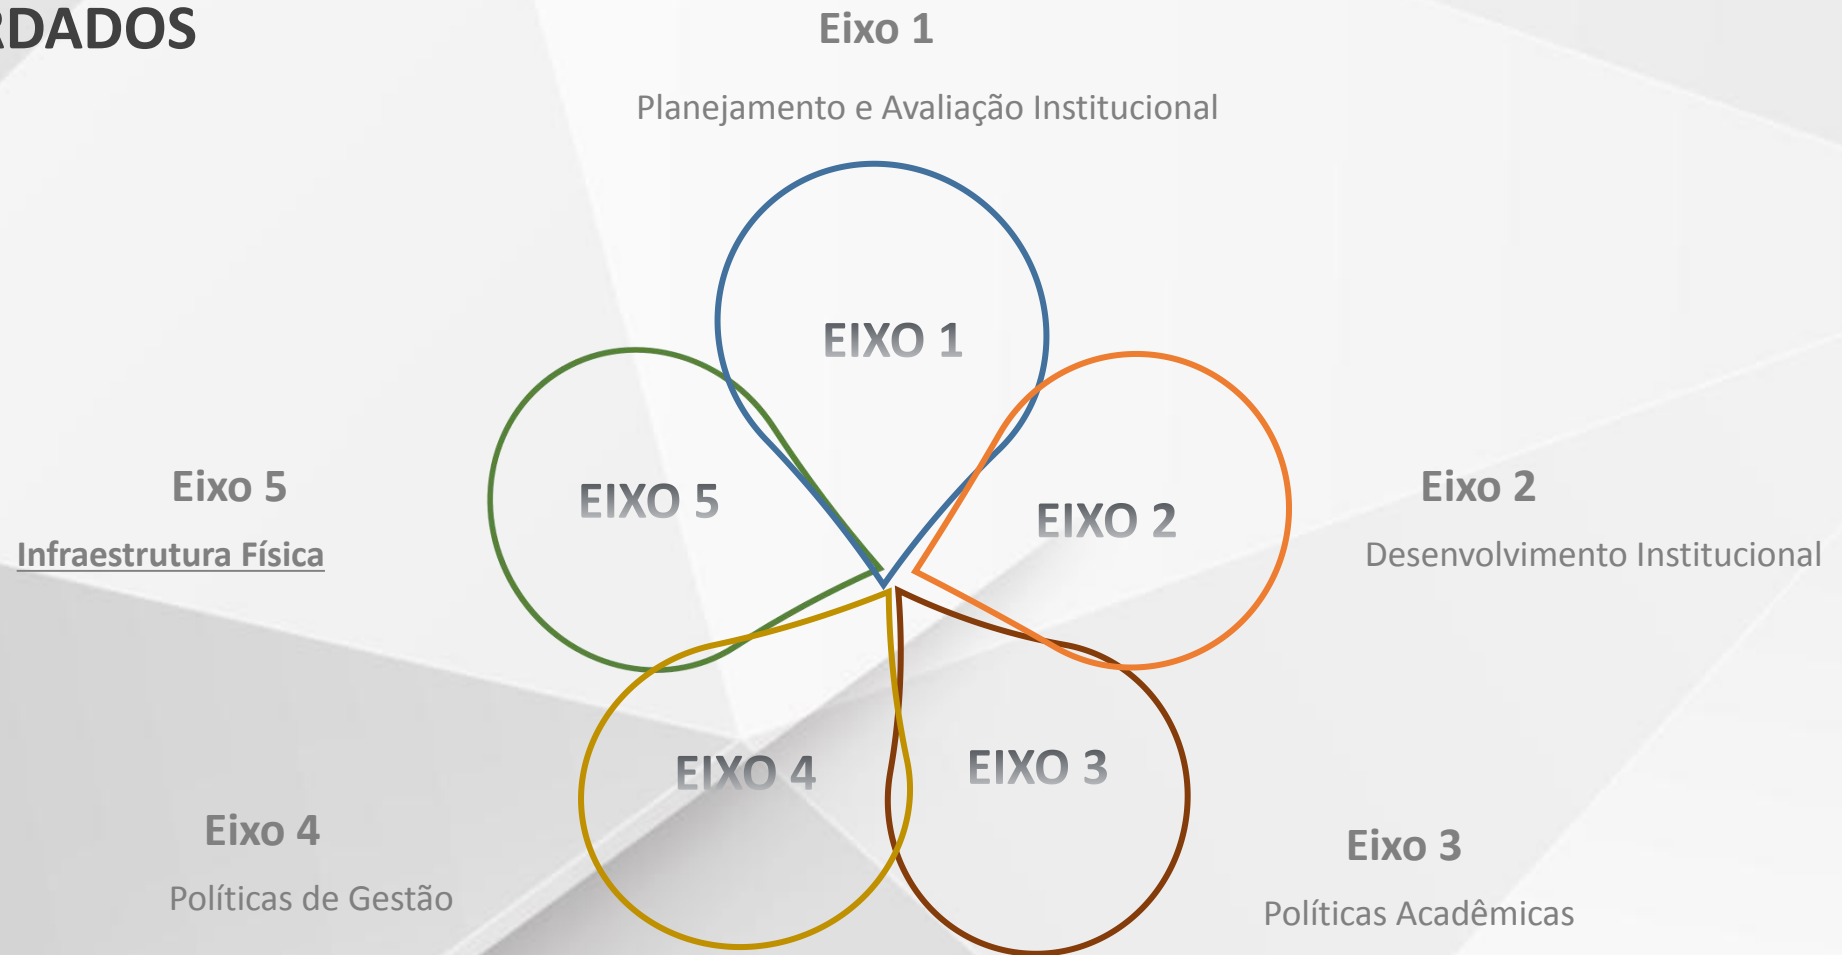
RDADOS

Eixo 1

Planejamento e Avaliação Institucional

EIXO 1

EIXO 5

EIXO 2

EIXO 4

EIXO 3

Eixo 5

Infraestrutura Física

Eixo 2

Desenvolvimento Institucional

Eixo 4

Políticas de Gestão

Eixo 3

Políticas Acadêmicas